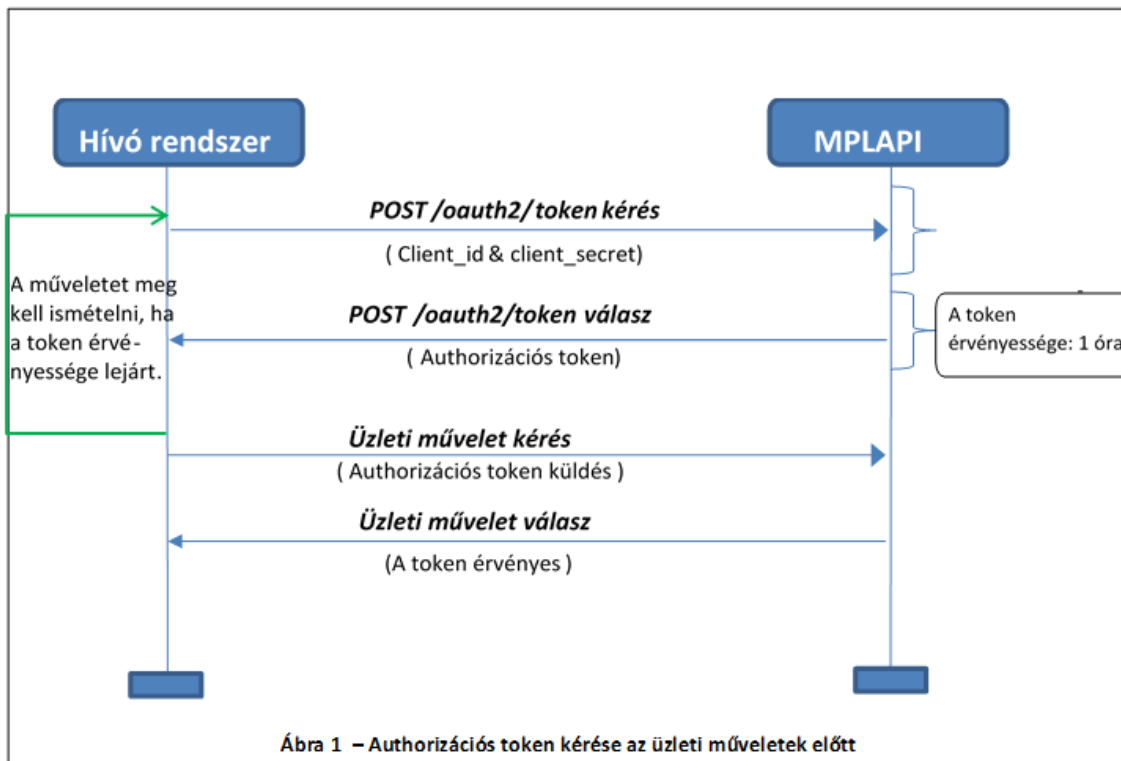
Hívó rendszer

MPLAPI

POST /oauth2/token kérés

( Client_id & client_secret)

A műveletet meg kell ismételni, ha a token érvényessége lejárt.

POST /oauth2/token válasz

( Authorizációs token)

A token érvényessége: 1 óra

Üzleti művelet kérés

( Authorizációs token küldés )

Üzleti művelet válasz

(A token érvényes )

Ábra 1 – Authorizációs token kérése az üzleti műveletek előtt